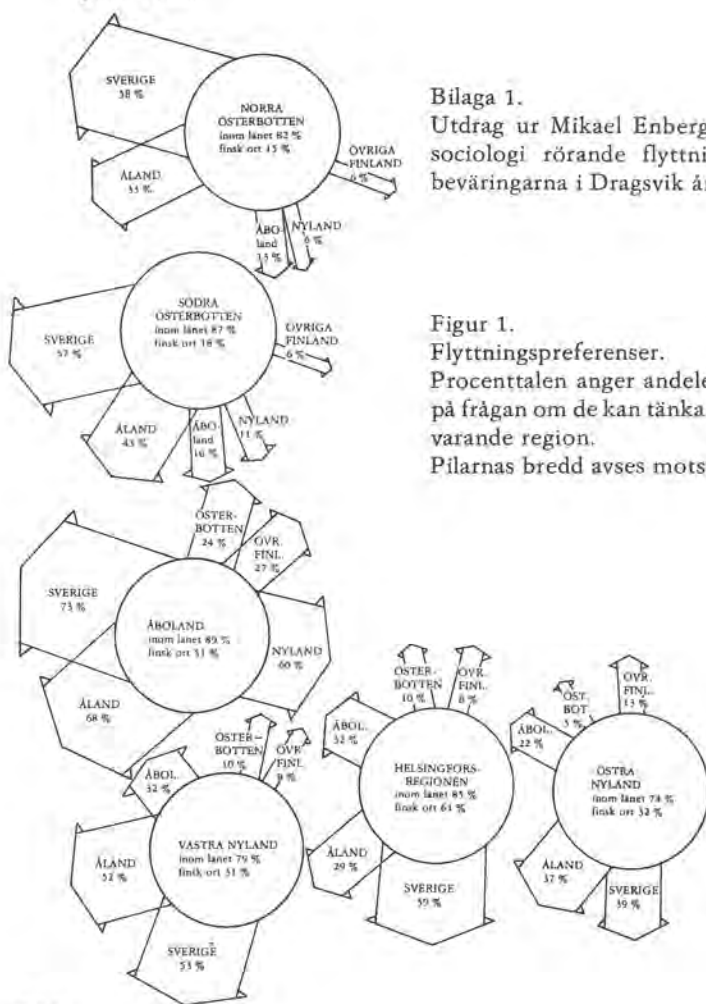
Bilaga 1.
Utdrag ur Mikael Enberg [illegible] sociologi rörande flyttni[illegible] beväringarna i Dragsvik år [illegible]

Figur 1.
Flyttningspreferenser.
Procenttalen anger andele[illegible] på frågan om de kan tänka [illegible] varande region.
Pilarnas bredd avses mots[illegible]

SVERIGE 38 %
NORRA ÖSTERBOTTEN inom länet 82 % finsk ort 15 %
ÅLAND 33 %
ÖVRIGA FINLAND 6 %
ÅBOland 15 %
NYLAND 6 %

SVERIGE 57 %
SÖDRA ÖSTERBOTTEN inom länet 87 % finsk ort 18 %
ÖVRIGA FINLAND 6 %
ÅLAND 43 %
ÅBOland 16 %
NYLAND 11 %

ÖSTERBOTTEN 24 %
ÖVR. FINL. 27 %
SVERIGE 73 %
ÅBOLAND inom länet 89 % finsk ort 31 %
NYLAND 60 %
ÅLAND 68 %

ÖSTERBOTTEN 10 %
ÖVR. FINL. 9 %
ÅBOL. 32 %
VÄSTRA NYLAND inom länet 79 % finsk ort 31 %
ÅLAND 52 %
SVERIGE 53 %

ÖSTERBOTTEN 10 %
ÖVR. FINL. 8 %
ÅBOL. 32 %
HELSINGFORSREGIONEN inom länet 85 % finsk ort 61 %
ÅLAND 29 %
SVERIGE 59 %

ÖST. BOT. 5 %
ÖVR. FINL. 13 %
ÅBOL. 22 %
ÖSTRA NYLAND inom länet 78 % finsk ort 32 %
ÅLAND 37 %
SVERIGE 39 %